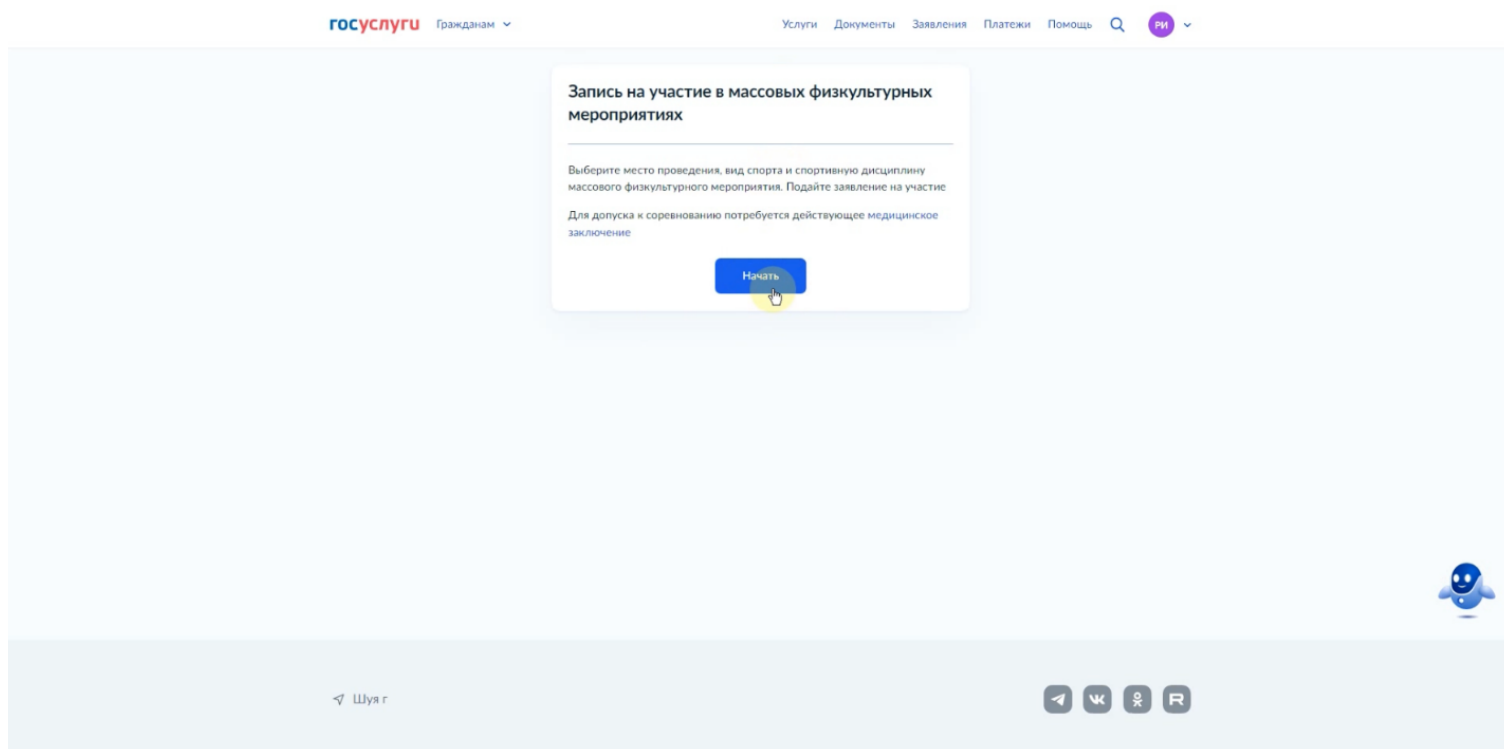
госуслуги Гражданам

Услуги Документы Заявления Платежи Помощь РИ

Запись на участие в массовых физкультурных мероприятиях

Выберите место проведения, вид спорта и спортивную дисциплину массового физкультурного мероприятия. Подайте заявление на участие

Для допуска к соревнованию потребуется действующее медицинское заключение

Начать

Шуя г